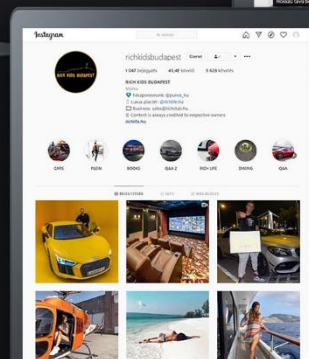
Instagram

richkidsbudapest Követés •••

1 047 bejegyzés 41,4E követő 5 628 követés

RICH KIDS BUDAPEST
Média
Fotóponorámiák: @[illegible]
Luxus plakátok: @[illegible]
Business: sales@richkids.hu
Content is always credited to respective owners
richkids.hu

CARS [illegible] BOOKS Q&A 2 RICH LIFE DINING Q&A

BEJEGYZÉSEK IGTV MEGJELÖLÉSEK